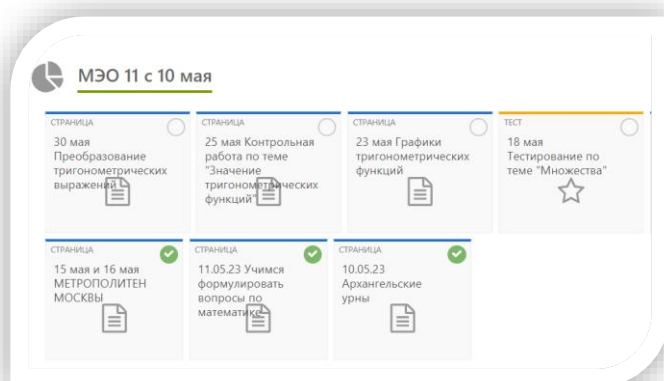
МЭО 11 с 10 мая

СТРАНИЦА
30 мая Преобразование тригонометрических выражений

СТРАНИЦА
25 мая Контрольная работа по теме "Значение тригонометрических функций"

СТРАНИЦА
23 мая Графики тригонометрических функций

ТЕСТ
18 мая Тестирование по теме "Множества"

СТРАНИЦА
15 мая и 16 мая МЕТРОПОЛИТЕН МОСКВЫ

СТРАНИЦА
11.05.23 Учимся формулировать вопросы по математике

СТРАНИЦА
10.05.23 Архангельские урны